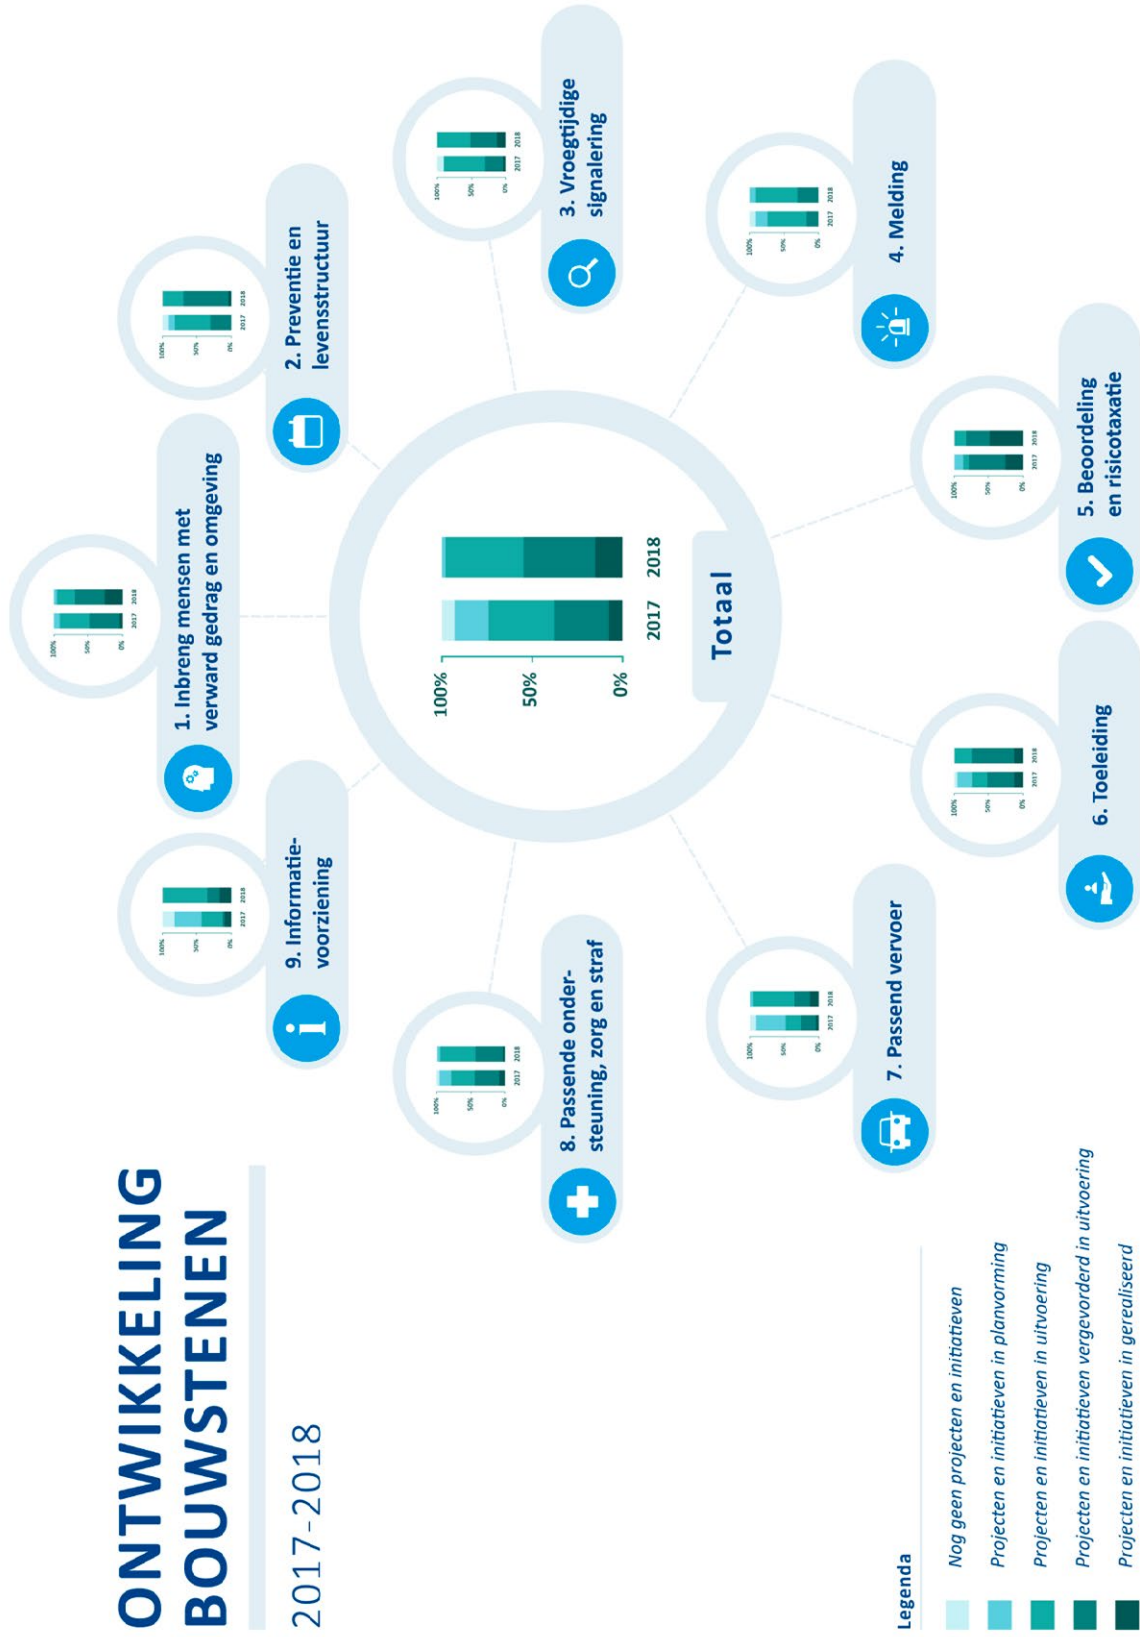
ONTWIKKELING BOUWSTENEN

2017-2018

Totaal

100%
50%
0%
2017
2018

1. Inbreng mensen met verward gedrag en omgeving

100%
50%
0%
2017
2018

2. Preventie en levensstructuur

100%
50%
0%
2017
2018

3. Vroegtijdige signalering

100%
50%
0%
2017
2018

4. Melding

100%
50%
0%
2017
2018

5. Beoordeling en risicotaxatie

100%
50%
0%
2017
2018

6. Toeleiding

100%
50%
0%
2017
2018

7. Passend vervoer

100%
50%
0%
2017
2018

8. Passende ondersteuning, zorg en straf

100%
50%
0%
2017
2018

9. Informatievoorziening

100%
50%
0%
2017
2018

Legenda
Nog geen projecten en initiatieven
Projecten en initiatieven in planvorming
Projecten en initiatieven in uitvoering
Projecten en initiatieven vergevorderd in uitvoering
Projecten en initiatieven in gerealiseerd